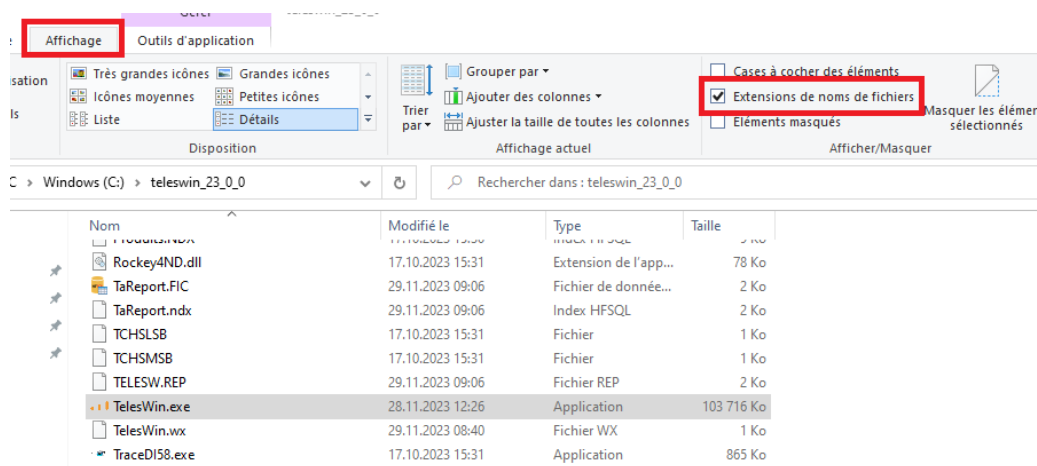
Gérer

Affichage
Outils d'application

isation
ls

Très grandes icônes
Grandes icônes
Icônes moyennes
Petites icônes
Liste
Détails
Disposition

Trier par
Grouper par
Ajouter des colonnes
Ajuster la taille de toutes les colonnes
Affichage actuel

Cases à cocher des éléments
Extensions de noms de fichiers
Éléments masqués
Masquer les élémen sélectionnés
Afficher/Masquer

C › Windows (C:) › teleswin_23_0_0
Rechercher dans : teleswin_23_0_0

| Nom | Modifié le | Type | Taille |
|---|---|---|---|
| Produits.NDX | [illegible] | Index HFSQL | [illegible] |
| Rockey4ND.dll | 17.10.2023 15:31 | Extension de l'app... | 78 Ko |
| TaReport.FIC | 29.11.2023 09:06 | Fichier de donné... | 2 Ko |
| TaReport.ndx | 29.11.2023 09:06 | Index HFSQL | 2 Ko |
| TCHSLSB | 17.10.2023 15:31 | Fichier | 1 Ko |
| TCHSMSB | 17.10.2023 15:31 | Fichier | 1 Ko |
| TELESW.REP | 29.11.2023 09:06 | Fichier REP | 2 Ko |
| TelesWin.exe | 28.11.2023 12:26 | Application | 103 716 Ko |
| TelesWin.wx | 29.11.2023 08:40 | Fichier WX | 1 Ko |
| TraceDI58.exe | 17.10.2023 15:31 | Application | 865 Ko |